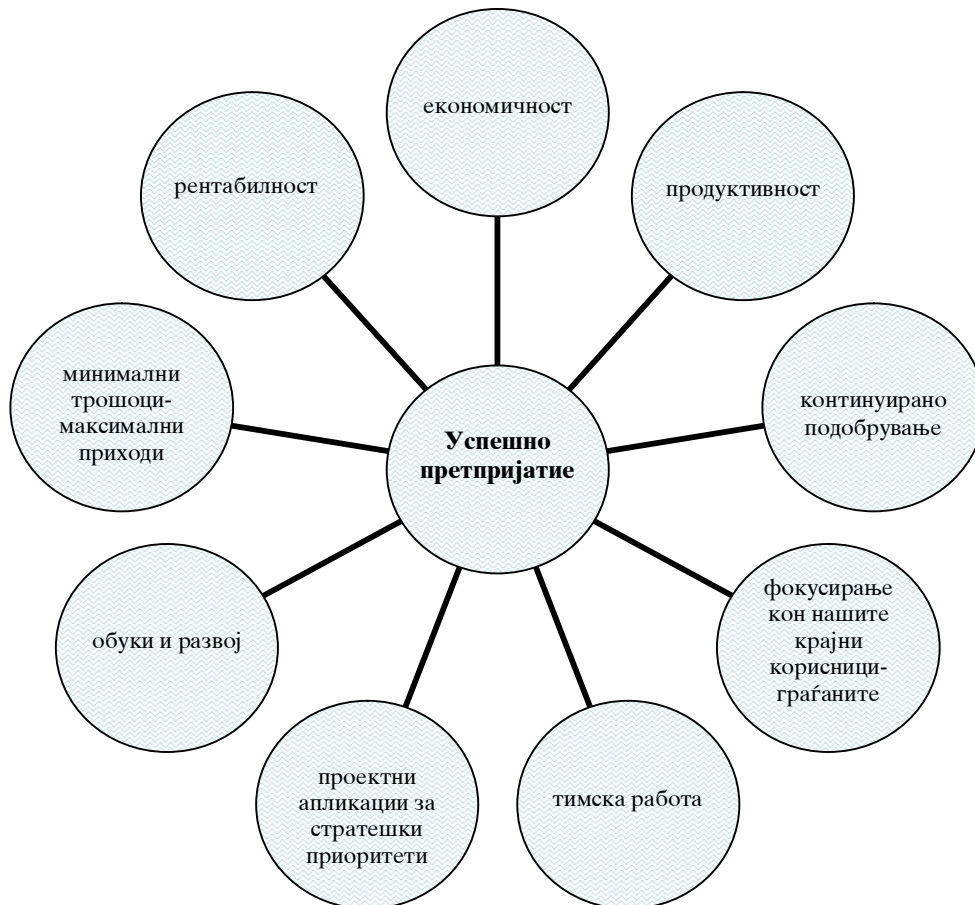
економичност

рентабилност

продуктивност

минимални трошоци-максимални приходи

Успешно претпријатие

континуирано подобрување

обуки и развој

фокусирање кон нашите крајни корисници-граѓаните

проектни апликации за стратешки приоритети

тимска работа